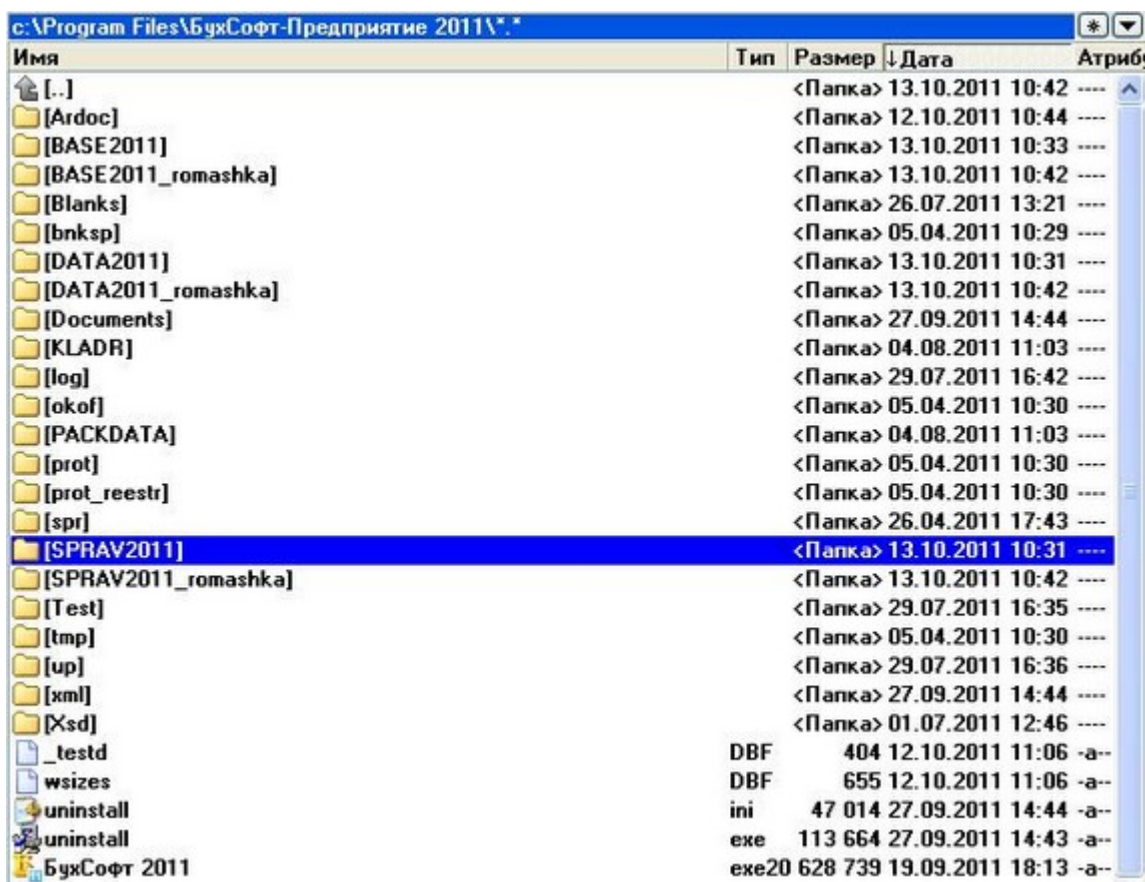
c:\Program Files\БухСофт-Предприятие 2011\*.*

| Имя | Тип | Размер | ↓Дата | Атриб |
|---|---|---|---|---|
| [..] | | <Папка> | 13.10.2011 10:42 | ---- |
| [Ardoc] | | <Папка> | 12.10.2011 10:44 | ---- |
| [BASE2011] | | <Папка> | 13.10.2011 10:33 | ---- |
| [BASE2011_romashka] | | <Папка> | 13.10.2011 10:42 | ---- |
| [Blanks] | | <Папка> | 26.07.2011 13:21 | ---- |
| [bnksp] | | <Папка> | 05.04.2011 10:29 | ---- |
| [DATA2011] | | <Папка> | 13.10.2011 10:31 | ---- |
| [DATA2011_romashka] | | <Папка> | 13.10.2011 10:42 | ---- |
| [Documents] | | <Папка> | 27.09.2011 14:44 | ---- |
| [KLADR] | | <Папка> | 04.08.2011 11:03 | ---- |
| [log] | | <Папка> | 29.07.2011 16:42 | ---- |
| [okof] | | <Папка> | 05.04.2011 10:30 | ---- |
| [PACKDATA] | | <Папка> | 04.08.2011 11:03 | ---- |
| [prot] | | <Папка> | 05.04.2011 10:30 | ---- |
| [prot_reestr] | | <Папка> | 05.04.2011 10:30 | ---- |
| [spr] | | <Папка> | 26.04.2011 17:43 | ---- |
| [SPRAV2011] | | <Папка> | 13.10.2011 10:31 | ---- |
| [SPRAV2011_romashka] | | <Папка> | 13.10.2011 10:42 | ---- |
| [Test] | | <Папка> | 29.07.2011 16:35 | ---- |
| [tmp] | | <Папка> | 05.04.2011 10:30 | ---- |
| [up] | | <Папка> | 29.07.2011 16:36 | ---- |
| [xml] | | <Папка> | 27.09.2011 14:44 | ---- |
| [Xsd] | | <Папка> | 01.07.2011 12:46 | ---- |
| _testd | DBF | 404 | 12.10.2011 11:06 | -a-- |
| wsizes | DBF | 655 | 12.10.2011 11:06 | -a-- |
| uninstall | ini | 47 014 | 27.09.2011 14:44 | -a-- |
| uninstall | exe | 113 664 | 27.09.2011 14:43 | -a-- |
| БухСофт 2011 | exe | 20 628 739 | 19.09.2011 18:13 | -a-- |